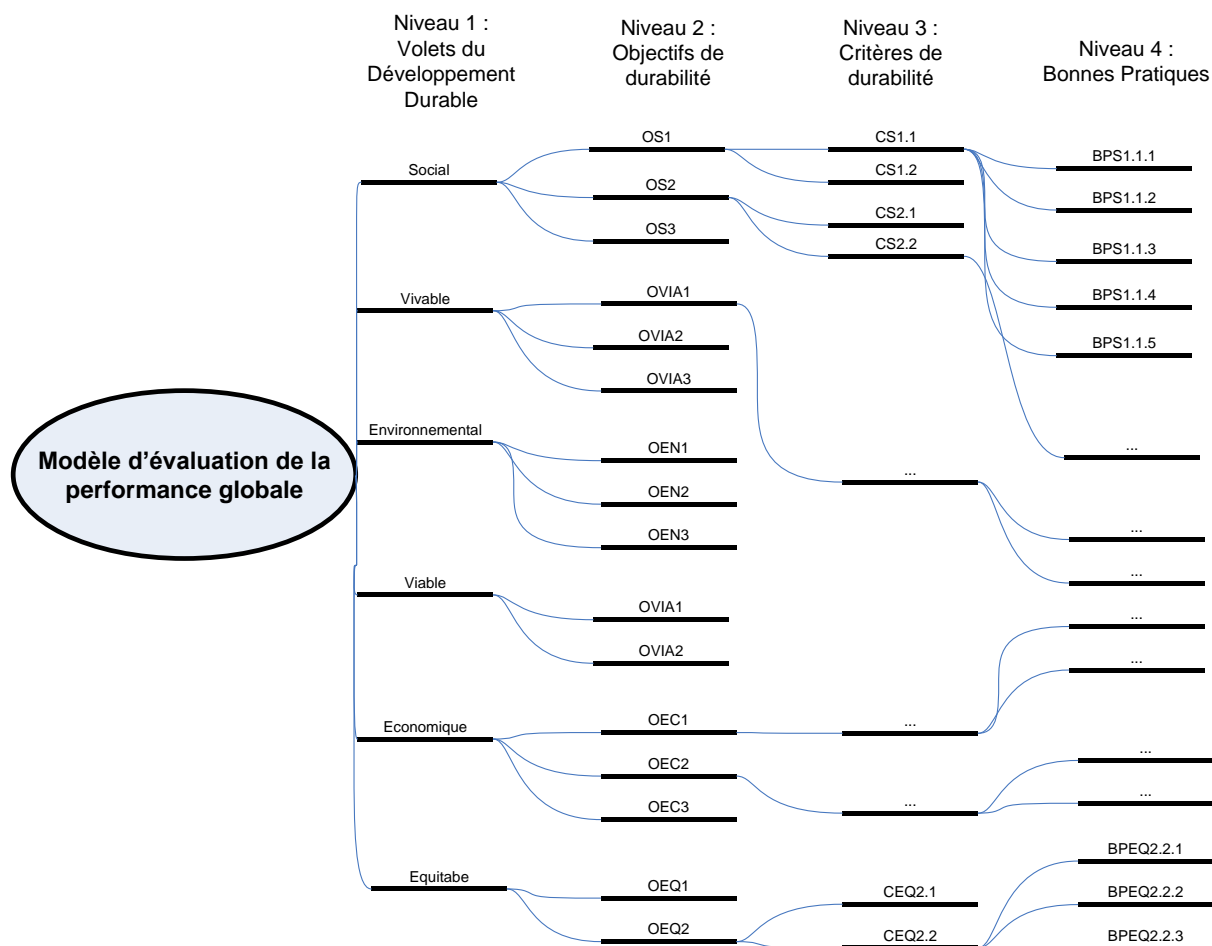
Niveau 1 : Volets du Développement Durable

Niveau 2 : Objectifs de durabilité

Niveau 3 : Critères de durabilité

Niveau 4 : Bonnes Pratiques

Modèle d'évaluation de la performance globale

Social
OS1
OS2
OS3
CS1.1
CS1.2
CS2.1
CS2.2
BPS1.1.1
BPS1.1.2
BPS1.1.3
BPS1.1.4
BPS1.1.5
...

Vivable
OVIA1
OVIA2
OVIA3

Environnemental
OEN1
OEN2
OEN3
...
...
...

Viable
OVIA1
OVIA2
...
...

Economique
OEC1
OEC2
OEC3
...
...
...
...

Equitabe
OEQ1
OEQ2
CEQ2.1
CEQ2.2
BPEQ2.2.1
BPEQ2.2.2
BPEQ2.2.3